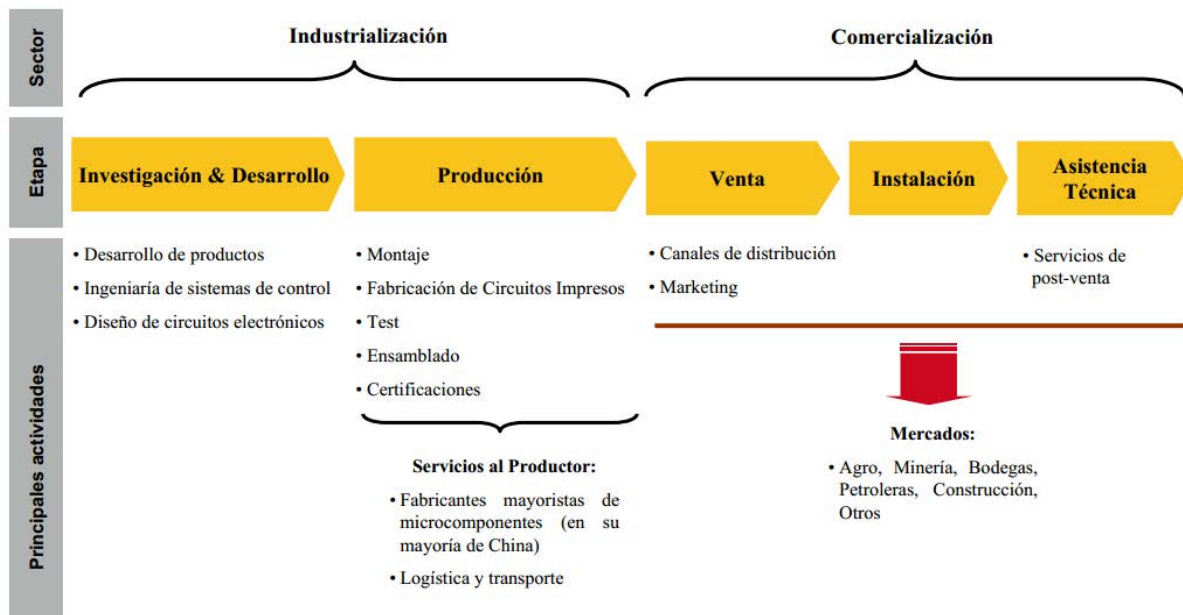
Sector

Industrialización

Comercialización

Etapa

Investigación & Desarrollo

Producción

Venta

Instalación

Asistencia Técnica

Principales actividades

• Desarrollo de productos
• Ingeniaría de sistemas de control
• Diseño de circuitos electrónicos

• Montaje
• Fabricación de Circuitos Impresos
• Test
• Ensamblado
• Certificaciones

Servicios al Productor:
• Fabricantes mayoristas de microcomponentes (en su mayoría de China)
• Logística y transporte

• Canales de distribución
• Marketing

• Servicios de post-venta

Mercados:
• Agro, Minería, Bodegas, Petroleras, Construcción, Otros